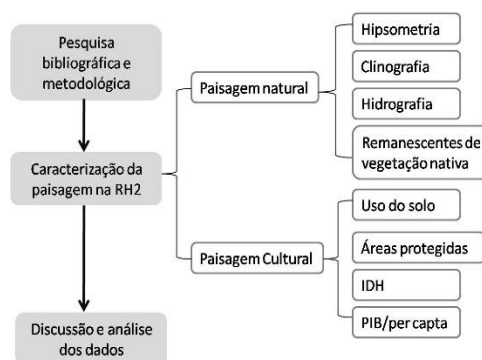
Pesquisa bibliográfica e metodológica

Caracterização da paisagem na RH2

Discussão e análise dos dados

Paisagem natural

Hipsometria

Clinografia

Hidrografia

Remanescentes de vegetação nativa

Paisagem Cultural

Uso do solo

Áreas protegidas

IDH

PIB/per capta